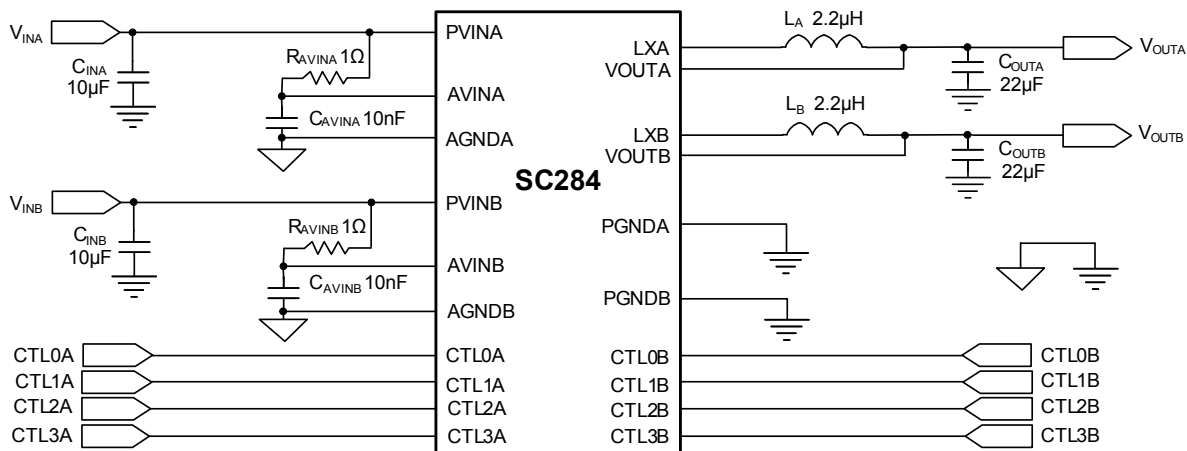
$V_{INA}$
$C_{INA}$
10µF
$R_{AVINA}$ 1Ω
$C_{AVINA}$ 10nF
PVINA
AVINA
AGNDA
LXA
VOUTA
$L_A$ 2.2µH
$C_{OUTA}$
22µF
$V_{OUTA}$
LXB
VOUTB
$L_B$ 2.2µH
$C_{OUTB}$
22µF
$V_{OUTB}$
SC284
$V_{INB}$
$C_{INB}$
10µF
$R_{AVINB}$ 1Ω
$C_{AVINB}$ 10nF
PVINB
AVINB
AGNDB
PGNDA
PGNDB
CTL0A
CTL1A
CTL2A
CTL3A
CTL0A
CTL1A
CTL2A
CTL3A
CTL0B
CTL1B
CTL2B
CTL3B
CTL0B
CTL1B
CTL2B
CTL3B